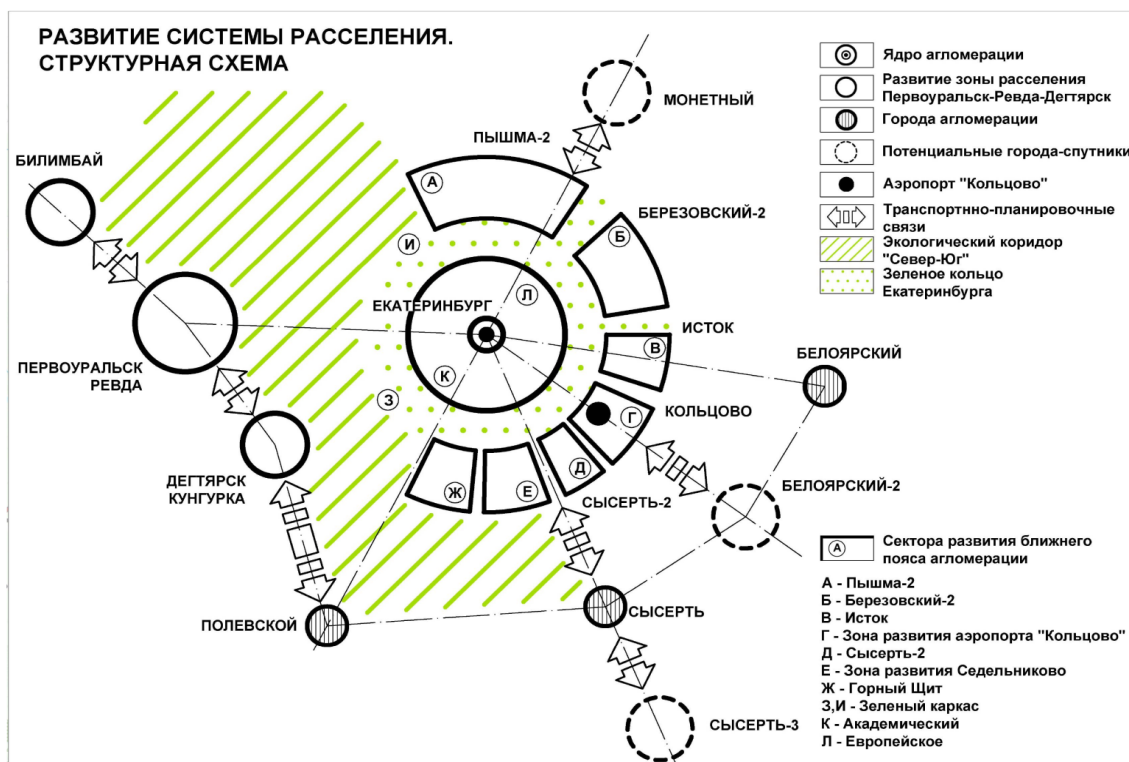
РАЗВИТИЕ СИСТЕМЫ РАССЕЛЕНИЯ.
СТРУКТУРНАЯ СХЕМА

Ядро агломерации
Развитие зоны расселения Первоуральск-Ревда-Дегтярск
Города агломерации
Потенциальные города-спутники
Аэропорт "Кольцово"
Транспортно-планировочные связи
Экологический коридор "Север-Юг"
Зеленое кольцо Екатеринбурга

МОНЕТНЫЙ
ПЫШМА-2
БИЛИМБАЙ
БЕРЕЗОВСКИЙ-2
А
Б
И
Л
ЕКАТЕРИНБУРГ
ИСТОК
В
БЕЛОЯРСКИЙ
ПЕРВОУРАЛЬСК
РЕВДА
К
З
Г
КОЛЬЦОВО
Д
Ж
Е
ДЕГТЯРСК
КУНГУРКА
СЫСЕРТЬ-2
БЕЛОЯРСКИЙ-2
ПОЛЕВСКОЙ
СЫСЕРТЬ
СЫСЕРТЬ-3

А
Сектора развития ближнего пояса агломерации

А - Пышма-2
Б - Березовский-2
В - Исток
Г - Зона развития аэропорта "Кольцово"
Д - Сысерть-2
Е - Зона развития Седельниково
Ж - Горный Щит
З,И - Зеленый каркас
К - Академический
Л - Европейское